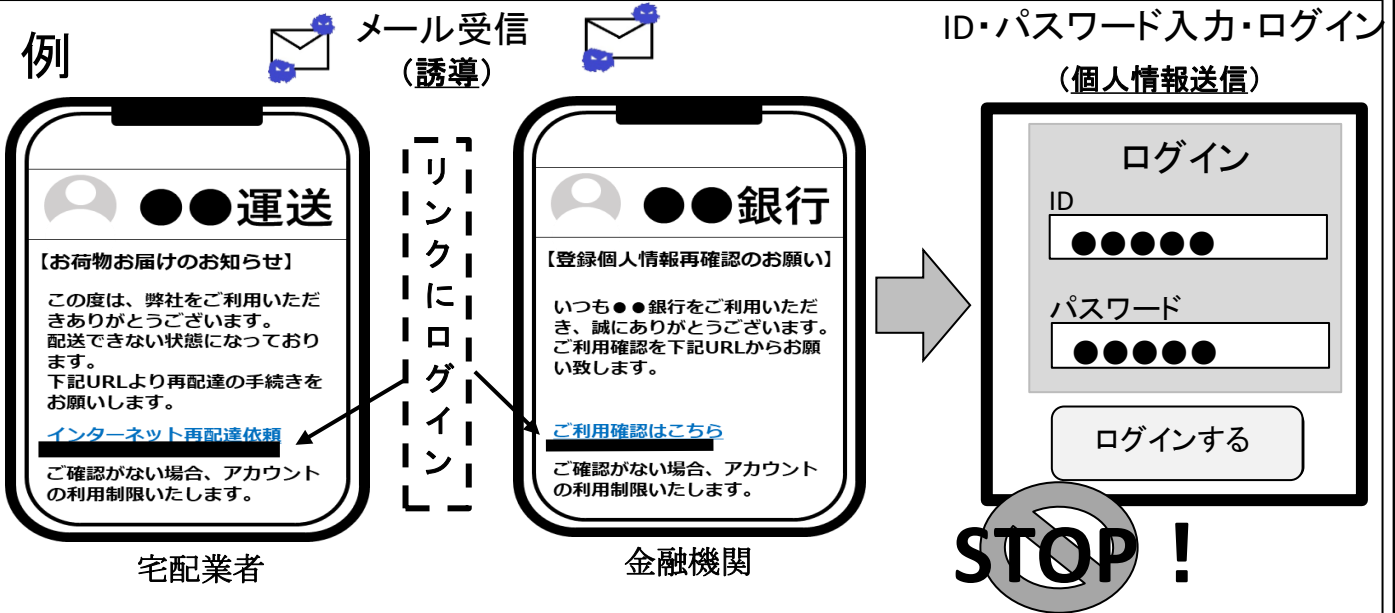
例

メール受信
（誘導）

ID・パスワード入力・ログイン
（個人情報送信）

●●運送

【お荷物お届けのお知らせ】

この度は、弊社をご利用いただきありがとうございます。
配送できない状態になっております。
下記URLより再配達の手続きをお願いします。

インターネット再配達依頼

ご確認がない場合、アカウントの利用制限いたします。

宅配業者

リンクにログイン

●●銀行

【登録個人情報再確認のお願い】

いつも●●銀行をご利用いただき、誠にありがとうございます。
ご利用確認を下記URLからお願い致します。

ご利用確認はこちら

ご確認がない場合、アカウントの利用制限いたします。

金融機関

ログイン
ID
●●●●●
パスワード
●●●●●
ログインする

STOP！